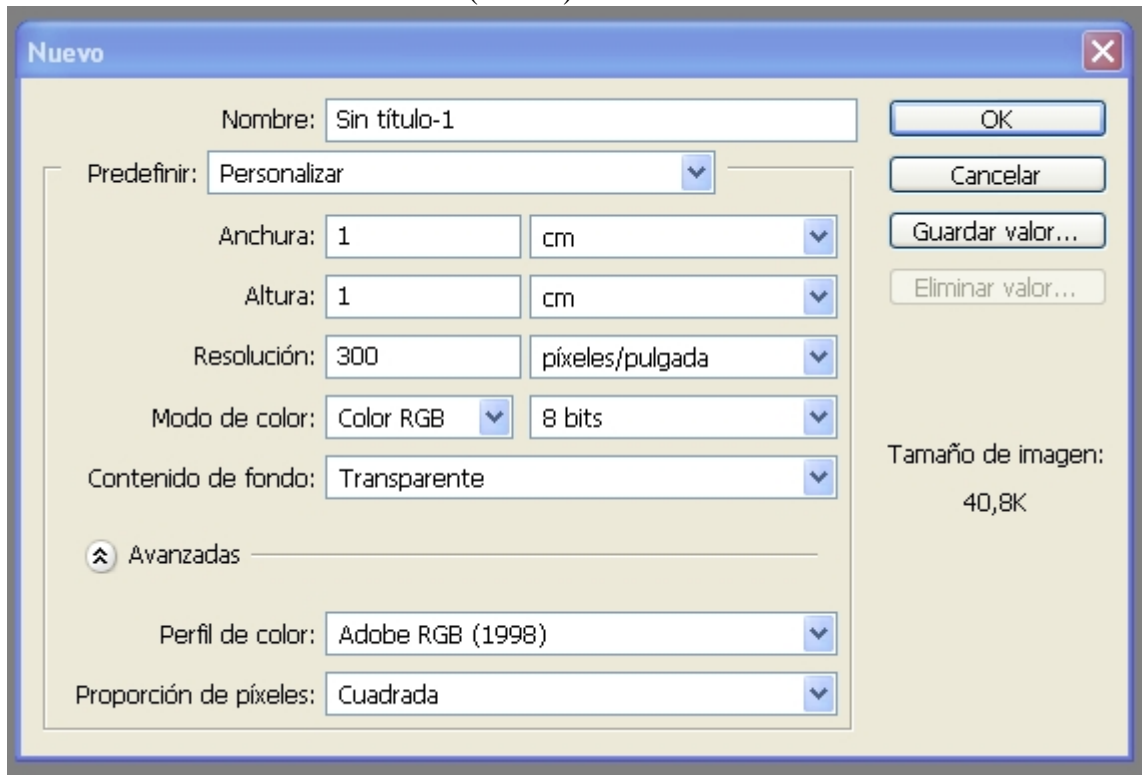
Nuevo

Nombre: Sin título-1

Predefinir: Personalizar

Anchura: 1 cm

Altura: 1 cm

Resolución: 300 píxeles/pulgada

Modo de color: Color RGB 8 bits

Contenido de fondo: Transparente

Avanzadas

Perfil de color: Adobe RGB (1998)

Proporción de píxeles: Cuadrada

OK

Cancelar

Guardar valor...

Eliminar valor...

Tamaño de imagen:
40,8K